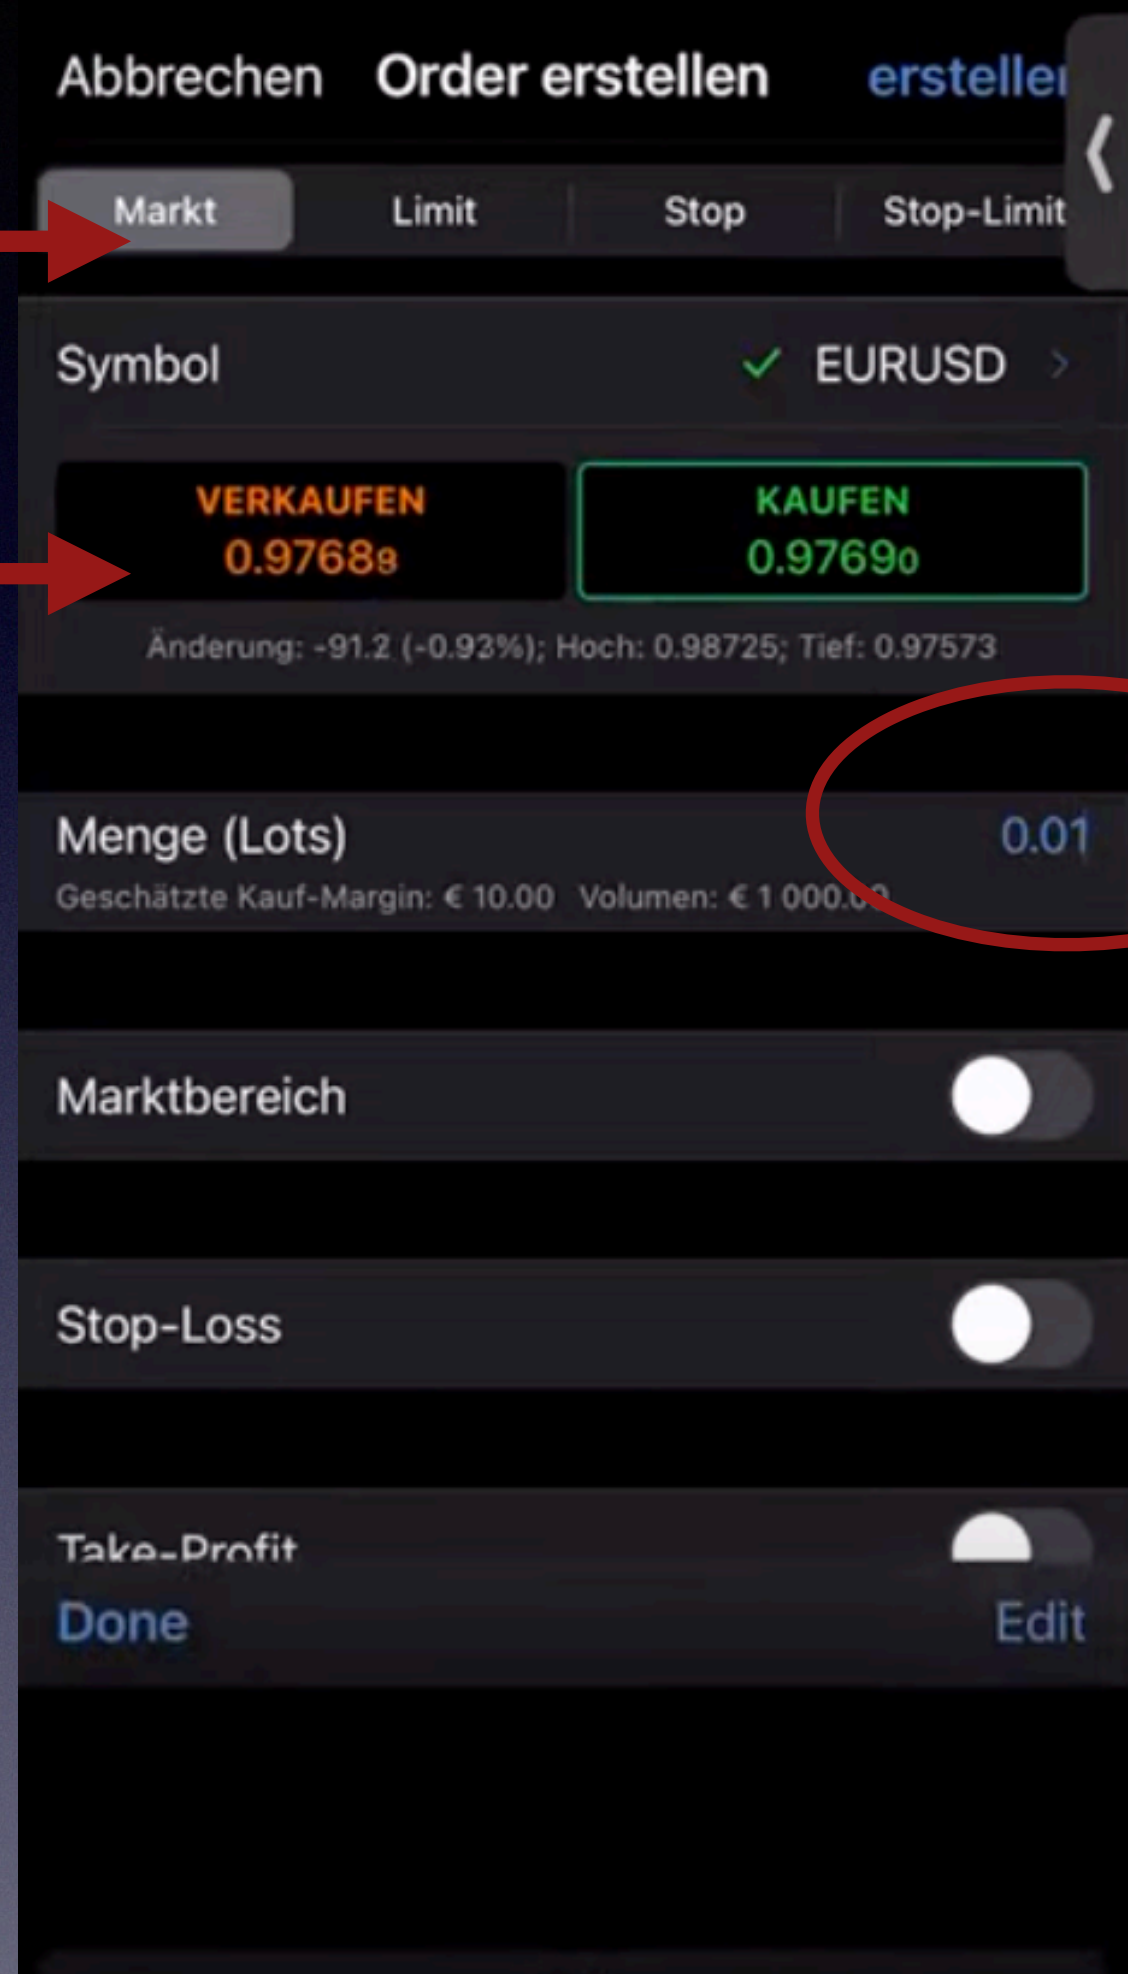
Abbrechen Order erstellen erstelle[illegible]

Markt Limit Stop Stop-Limit

Symbol ✓ EURUSD

VERKAUFEN
0.97688

KAUFEN
0.97690

Änderung: -91.2 (-0.93%); Hoch: 0.98725; Tief: 0.97573

Menge (Lots) 0.01
Geschätzte Kauf-Margin: € 10.00 Volumen: € 1 000.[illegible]

Marktbereich

Stop-Loss

Take-Profit

Done Edit